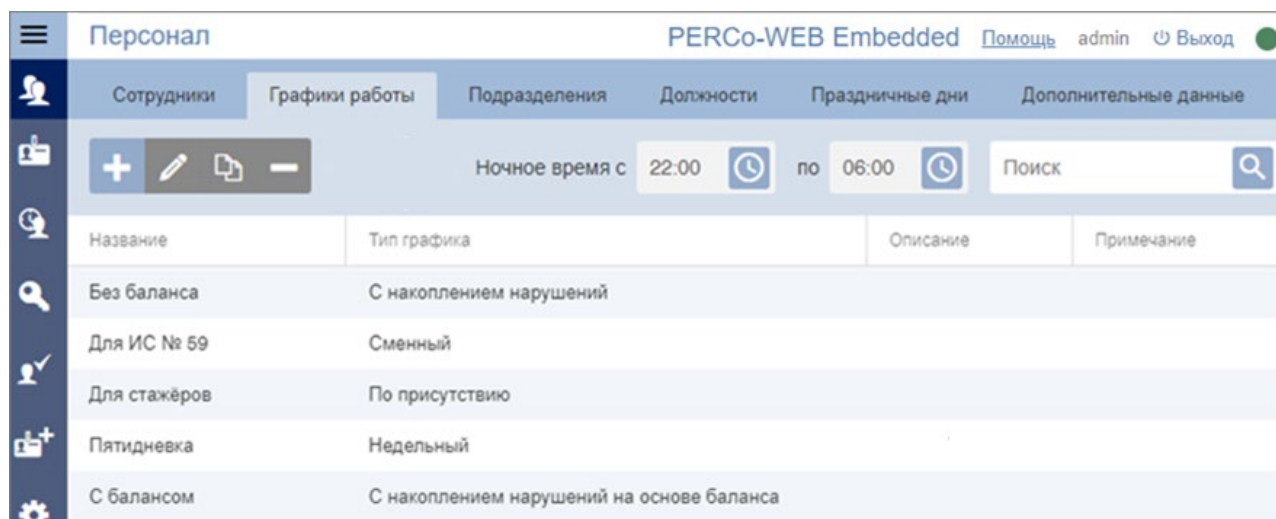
Персонал PERCo-WEB Embedded Помощь admin Выход

Сотрудники Графики работы Подразделения Должности Праздничные дни Дополнительные данные

Ночное время с 22:00 по 06:00 Поиск

| Название | Тип графика | Описание | Примечание |
|---|---|---|---|
| Без баланса | С накоплением нарушений | | |
| Для ИС № 59 | Сменный | | |
| Для стажёров | По присутствию | | |
| Пятидневка | Недельный | | |
| С балансом | С накоплением нарушений на основе баланса | | |